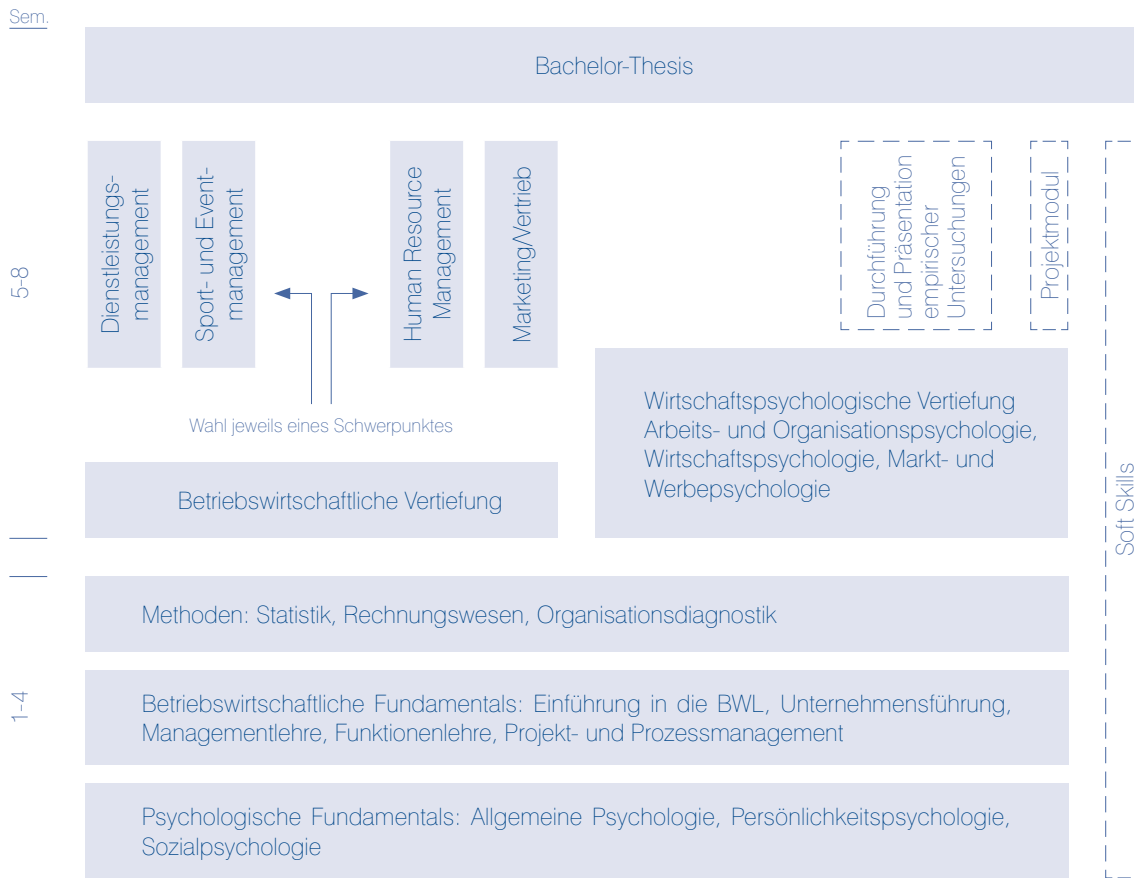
Sem.

Bachelor-Thesis

5-8

Dienstleistungsmanagement

Sport- und Eventmanagement

Human Resource Management

Marketing/Vertrieb

Durchführung und Präsentation empirischer Untersuchungen

Projektmodul

Wahl jeweils eines Schwerpunktes

Betriebswirtschaftliche Vertiefung

Wirtschaftspsychologische Vertiefung Arbeits- und Organisationspsychologie, Wirtschaftspsychologie, Markt- und Werbepsychologie

Soft Skills

Methoden: Statistik, Rechnungswesen, Organisationsdiagnostik

1-4

Betriebswirtschaftliche Fundamentals: Einführung in die BWL, Unternehmensführung, Managementlehre, Funktionenlehre, Projekt- und Prozessmanagement

Psychologische Fundamentals: Allgemeine Psychologie, Persönlichkeitspsychologie, Sozialpsychologie